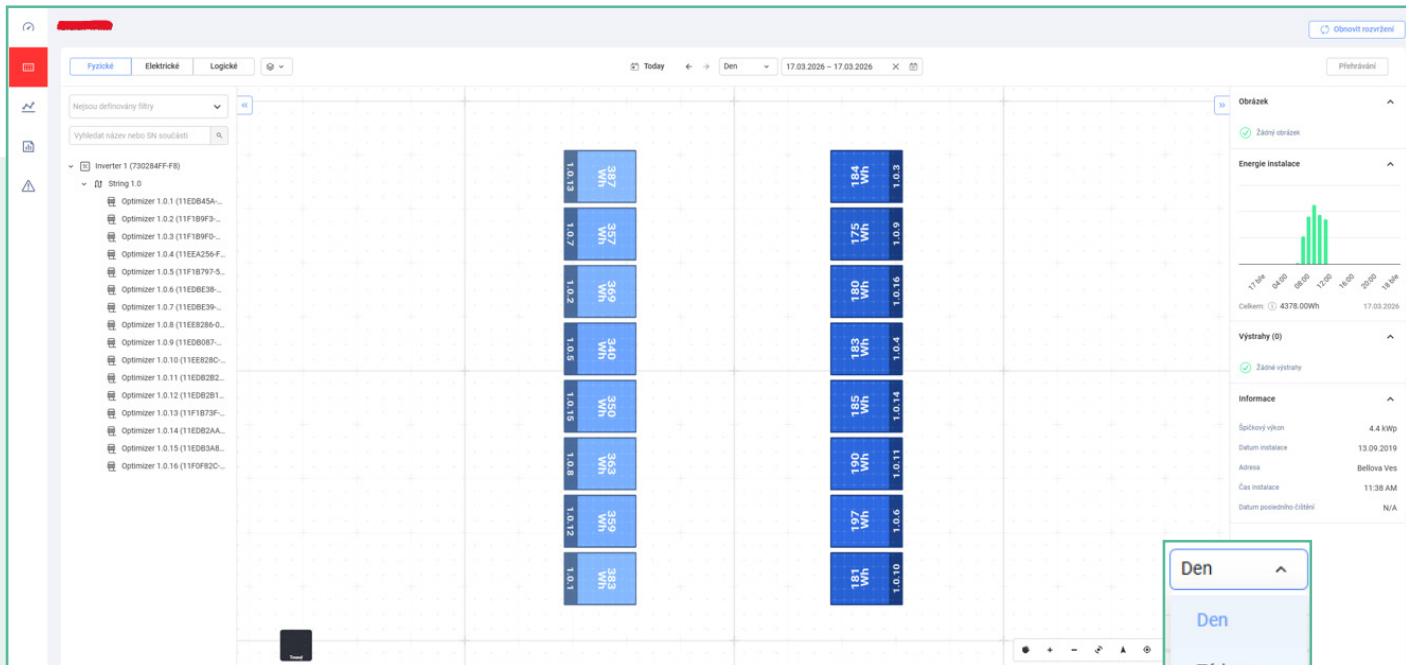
Obnovit rozvržení

Fyzické | Elektrické | Logické

Today

Den

17.03.2026 ~ 17.03.2026

Přehrávání

Nejsou definovány filtry

Vyhledat název nebo SN součásti

Inverter 1 (730284FF-F8)
String 1.0
Optimizer 1.0.1 (11EDB45A-...
Optimizer 1.0.2 (11F1B9F3-...
Optimizer 1.0.3 (11F1B9F0-...
Optimizer 1.0.4 (11EEA256-F...
Optimizer 1.0.5 (11F1B797-5...
Optimizer 1.0.6 (11EDBE38-...
Optimizer 1.0.7 (11EDBE39-...
Optimizer 1.0.8 (11EE8286-0...
Optimizer 1.0.9 (11EDB087-...
Optimizer 1.0.10 (11EE828C-...
Optimizer 1.0.11 (11EDB2B2...
Optimizer 1.0.12 (11EDB2B1...
Optimizer 1.0.13 (11F1B73F-...
Optimizer 1.0.14 (11EDB2AA...
Optimizer 1.0.15 (11EDB3A8...
Optimizer 1.0.16 (11F0F82C-...

1.0.13 387 Wh
1.0.7 357 Wh
1.0.2 369 Wh
1.0.5 340 Wh
1.0.15 350 Wh
1.0.8 363 Wh
1.0.12 359 Wh
1.0.1 383 Wh

184 Wh 1.0.3
175 Wh 1.0.9
180 Wh 1.0.16
183 Wh 1.0.4
185 Wh 1.0.14
190 Wh 1.0.11
197 Wh 1.0.6
181 Wh 1.0.10

Obrázek
Žádný obrázek

Energie instalace
17 bře 04:00 08:00 12:00 16:00 20:00 18 bře
Celkem: 4378.00Wh 17.03.2026

Výstrahy (0)
Žádné výstrahy

Informace
Špičkový výkon 4.4 kWp
Datum instalace 13.09.2019
Adresa Bellova Ves
Čas instalace 11:38 AM
Datum posledního čištění N/A

Den
Den